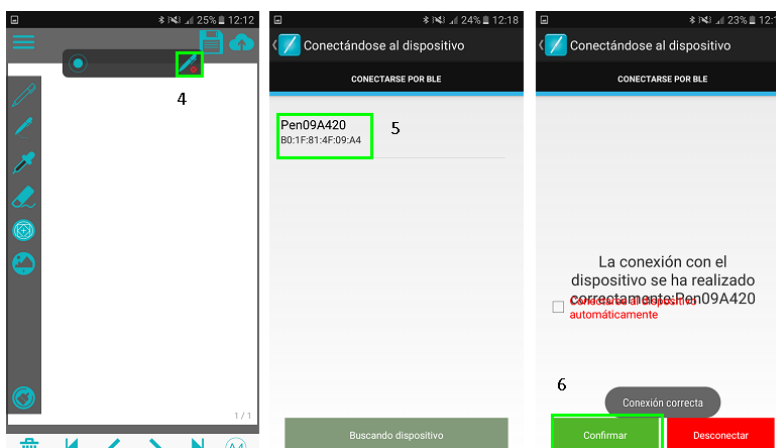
25% 12:12

4

1 / 1

24% 12:18

Conectándose al dispositivo

CONECTARSE POR BLE

Pen09A420
B0:1F:81:4F:09:A4

5

Buscando dispositivo

23% 12:1

Conectándose al dispositivo

CONECTARSE POR BLE

La conexión con el dispositivo se ha realizado correctamente:Pen09A420

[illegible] automáticamente

6

Conexión correcta

Confirmar

Desconectar